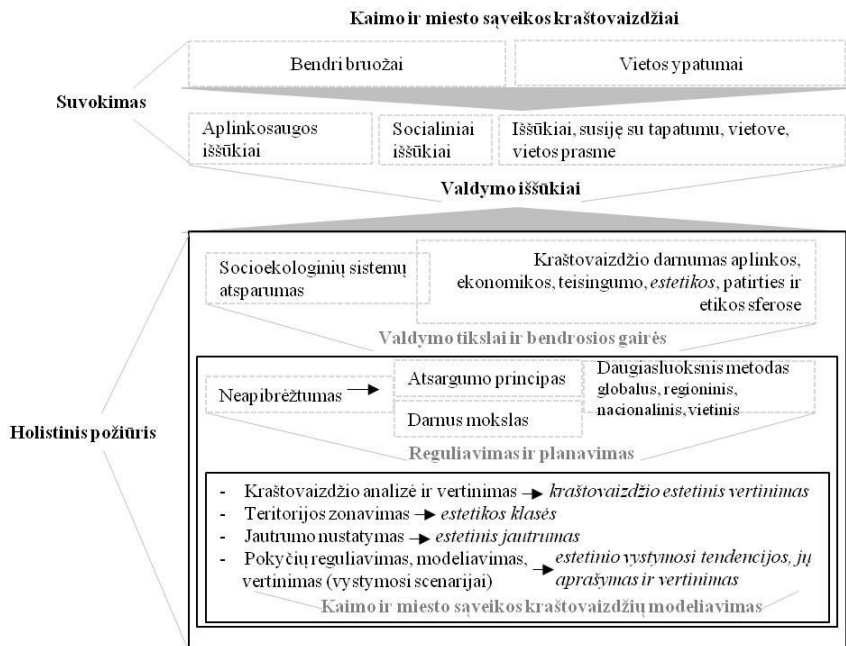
Kaimo ir miesto sąveikos kraštovaizdžiai

Bendri bruožai

Vietos ypatumai

Suvokimas

Aplinkosaugos iššūkiai

Socialiniai iššūkiai

Iššūkiai, susiję su tapatumu, vietove, vietos prasme

Valdymo iššūkiai

Socioekologinių sistemų atsparumas

Kraštovaizdžio darnumas aplinkos, ekonomikos, teisingumo, *estetikos*, patirties ir etikos sferose

Valdymo tikslai ir bendrosios gairės

Neapibrėžtumas → Atsargumo principas

Darnus mokslas

Daugiasluoksnis metodas globalus, regioninis, nacionalinis, vietinis

Holistinis požiūris

Reguliavimas ir planavimas

- Kraštovaizdžio analizė ir vertinimas → *kraštovaizdžio estetinis vertinimas*
- Teritorijos zonavimas → *estetikos klasės*
- Jautrumo nustatymas → *estetinis jautrumas*
- Pokyčių reguliavimas, modeliavimas, vertinimas (vystymosi scenarijai) → *estetinio vystymosi tendencijos, jų aprašymas ir vertinimas*

Kaimo ir miesto sąveikos kraštovaizdžių modeliavimas